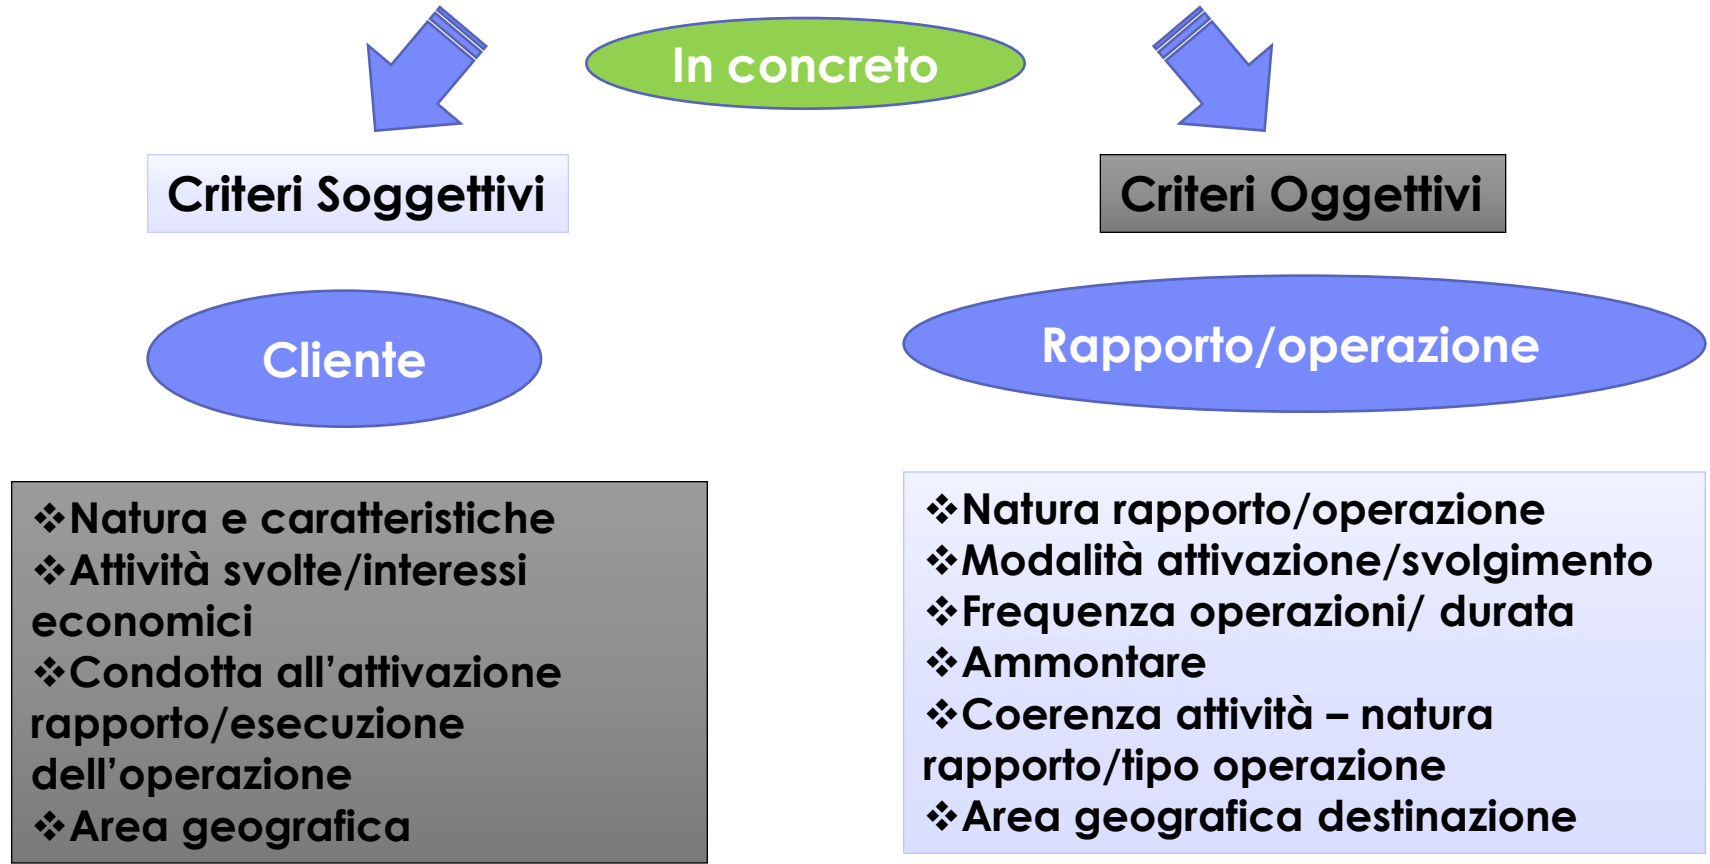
In concreto

Criteri Soggettivi

Criteri Oggettivi

Cliente

Rapporto/operazione

❖Natura e caratteristiche
❖Attività svolte/interessi economici
❖Condotta all’attivazione rapporto/esecuzione dell’operazione
❖Area geografica

❖Natura rapporto/operazione
❖Modalità attivazione/svolgimento
❖Frequenza operazioni/ durata
❖Ammontare
❖Coerenza attività – natura rapporto/tipo operazione
❖Area geografica destinazione